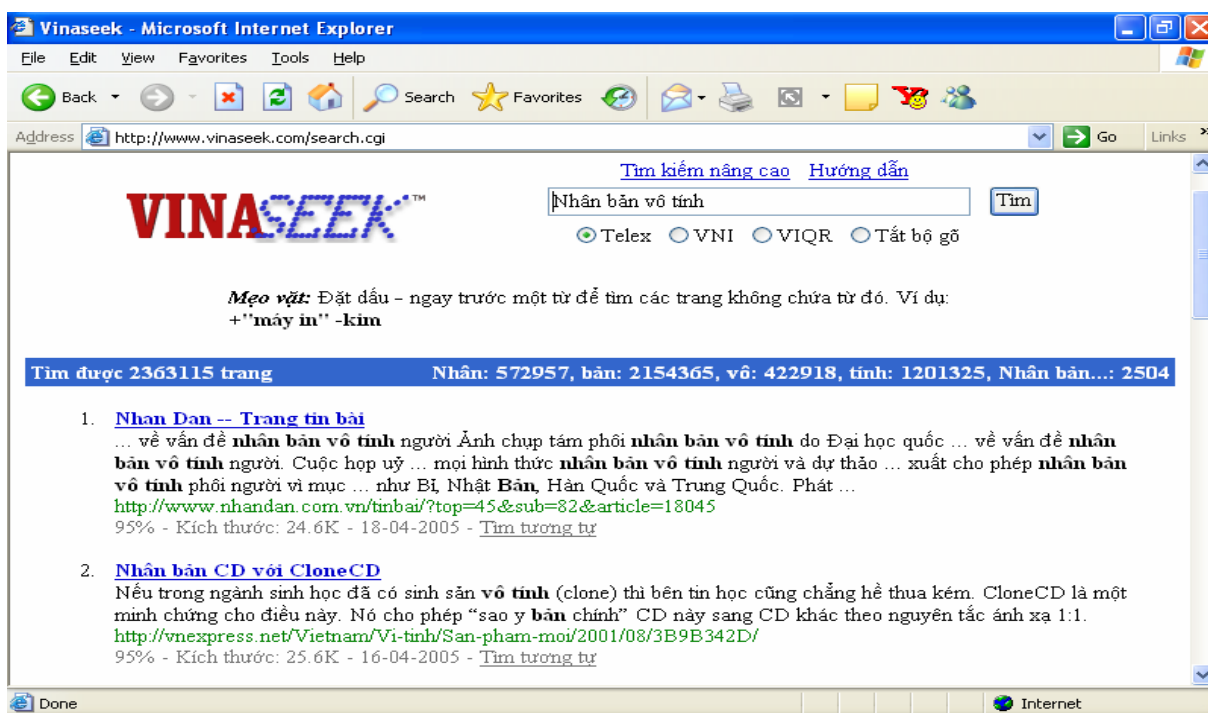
Vinaseek - Microsoft Internet Explorer

File Edit View Favorites Tools Help

Back Search Favorites

Address http://www.vinaseek.com/search.cgi Go Links

Tìm kiếm nâng cao Hướng dẫn

VINASEEK™

Nhân bản vô tính Tìm

Telex VNI VIQR Tắt bộ gõ

Mẹo vặt: Đặt dấu – ngay trước một từ để tìm các trang không chứa từ đó. Ví dụ: +"máy in" -kim

Tìm được 2363115 trang Nhân: 572957, bản: 2154365, vô: 422918, tính: 1201325, Nhân bản...: 2504

1. Nhan Dan -- Trang tin bài
... về vấn đề nhân bản vô tính người Ảnh chụp tám phôi nhân bản vô tính do Đại học quốc ... về vấn đề nhân bản vô tính người. Cuộc họp uỷ ... mọi hình thức nhân bản vô tính người và dự thảo ... xuất cho phép nhân bản vô tính phôi người vì mục ... như Bỉ, Nhật Bản, Hàn Quốc và Trung Quốc. Phát ...
http://www.nhandan.com.vn/tinbai/?top=45&sub=82&article=18045
95% - Kích thước: 24.6K - 18-04-2005 - Tìm tương tự

2. Nhân bản CD với CloneCD
Nếu trong ngành sinh học đã có sinh sản vô tính (clone) thì bên tin học cũng chẳng hề thua kém. CloneCD là một minh chứng cho điều này. Nó cho phép "sao y bản chính" CD này sang CD khác theo nguyên tắc ánh xạ 1:1.
http://vnexpress.net/Vietnam/Vi-tinh/San-pham-moi/2001/08/3B9B342D/
95% - Kích thước: 25.6K - 16-04-2005 - Tìm tương tự

Done Internet